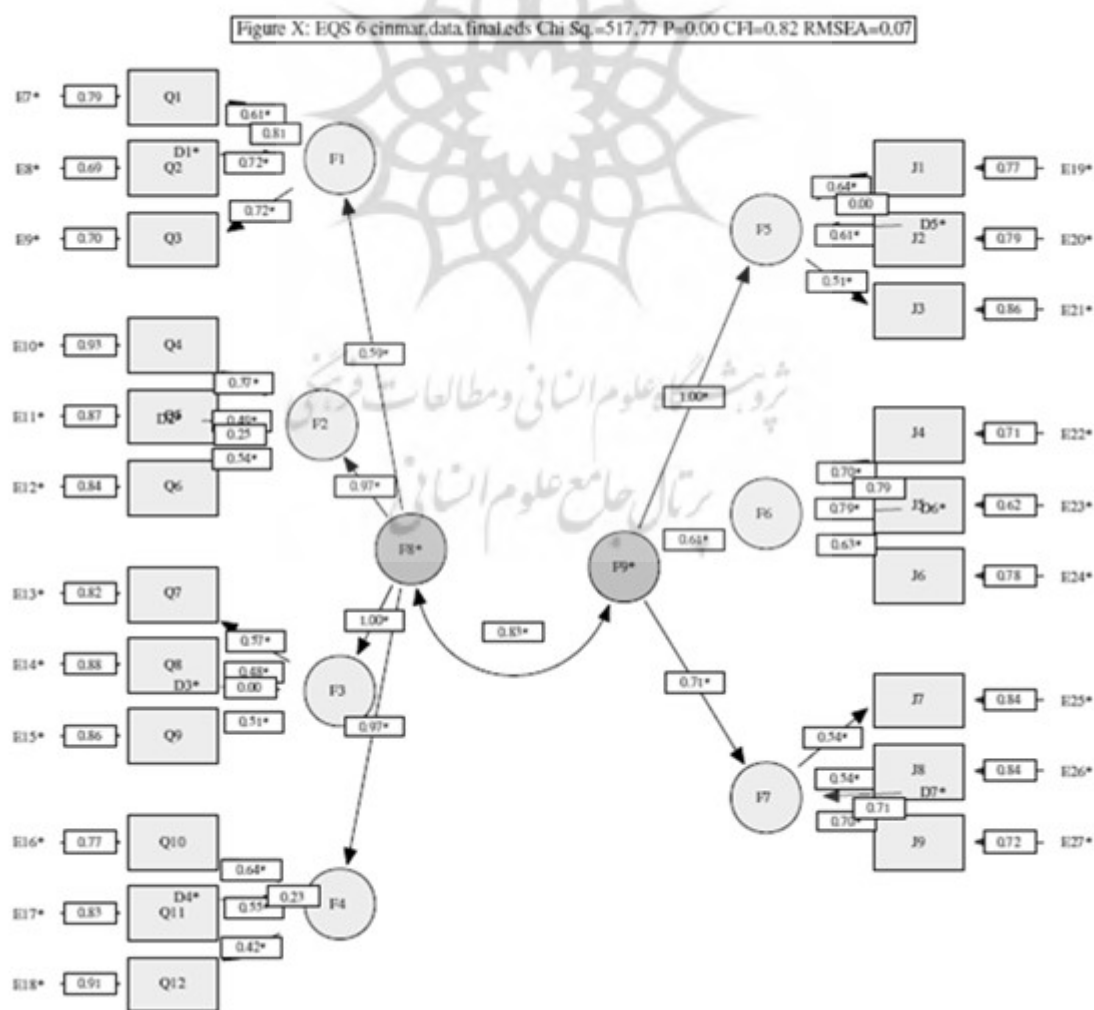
Figure X: EQS 6 cinmar.data.final.eds Chi Sq.=517.77 P=0.00 CFI=0.82 RMSEA=0.07

E7* 0.79 Q1
0.61*
0.81
D1*
E8* 0.69 Q2
0.72*
F1
0.72*
E9* 0.70 Q3

E10* 0.93 Q4
0.59*
0.70*
E11* 0.87 Q5 D2*
0.49*
0.25
F2
0.54*
E12* 0.84 Q6
0.97*

F8*

E13* 0.82 Q7
1.00*
0.57*
E14* 0.88 Q8
0.48*
D3*
0.00
F3
E15* 0.86 Q9
0.51*
0.97*

0.85*

E16* 0.77 Q10
0.64*
D4*
0.23
E17* 0.83 Q11
0.55*
F4
0.42*
E18* 0.91 Q12

J1 0.77 E19*
0.64*
0.00
F5
D5*
0.61*
J2 0.79 E20*
0.51*
J3 0.86 E21*

1.00*

ثروشگاه علوم انسانی و مطالعات فرهنگی
پرتال جامع علوم انسانی

J4 0.71 E22*
0.70*
0.79
F6
0.79*
J5 D6*
0.62 E23*
0.61*
0.63*
J6 0.78 E24*

F9*

0.71*

J7 0.84 E25*
0.54*
J8 0.84 E26*
0.54*
F7
D7*
0.71
0.70*
J9 0.72 E27*